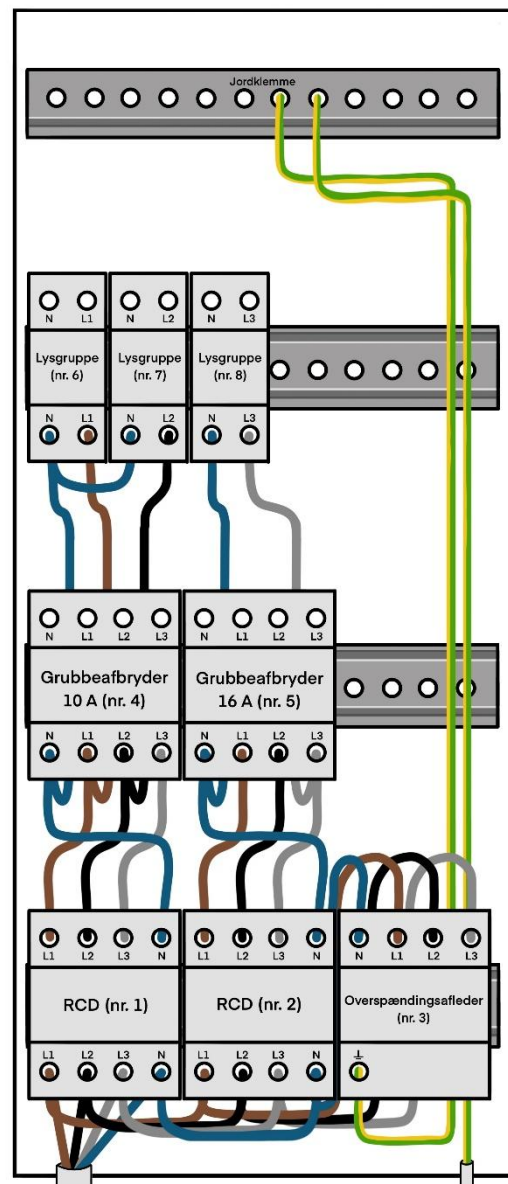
Jordklemme

N L1
Lysgruppe (nr. 6)
N L1

N L2
Lysgruppe (nr. 7)
N L2

N L3
Lysgruppe (nr. 8)
N L3

N L1 L2 L3
Grubbeafbryder 10 A (nr. 4)
N L1 L2 L3

N L1 L2 L3
Grubbeafbryder 16 A (nr. 5)
N L1 L2 L3

L1 L2 L3 N
RCD (nr. 1)
L1 L2 L3 N

L1 L2 L3 N
RCD (nr. 2)
L1 L2 L3 N

N L1 L2 L3
Overspændingsafleder (nr. 3)
⏚